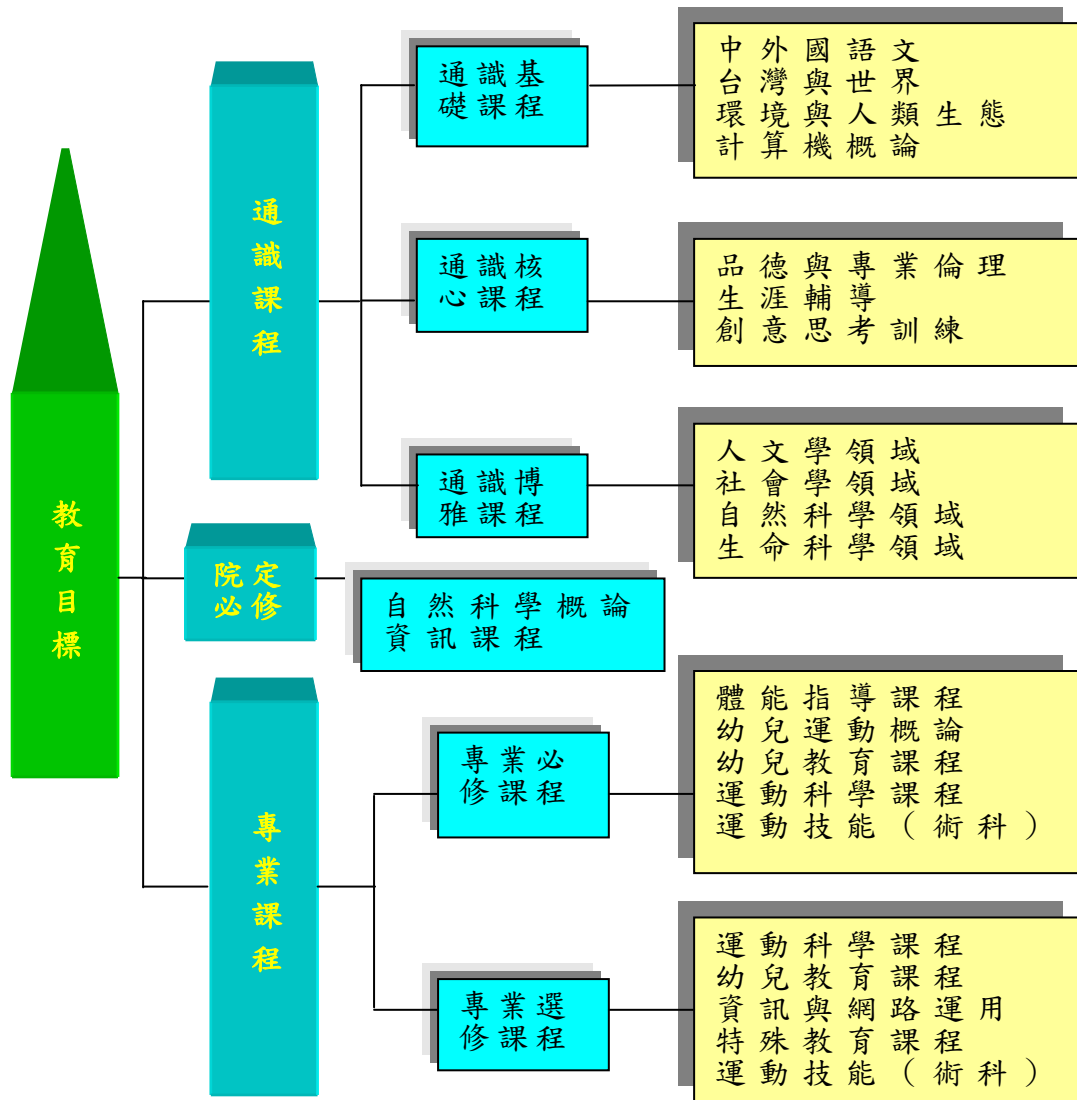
教育目標

通識課程

通識基礎課程

中外國語文
台灣與世界
環境與人類生態
計算機概論

通識核心課程

品德與專業倫理
生涯輔導
創意思考訓練

通識博雅課程

人文學領域
社會學領域
自然科學領域
生命科學領域

院定必修

自然科學概論
資訊課程

專業課程

專業必修課程

體能指導課程
幼兒運動概論
幼兒教育課程
運動科學課程
運動技能（術科）

專業選修課程

運動科學課程
幼兒教育課程
資訊與網路運用
特殊教育課程
運動技能（術科）